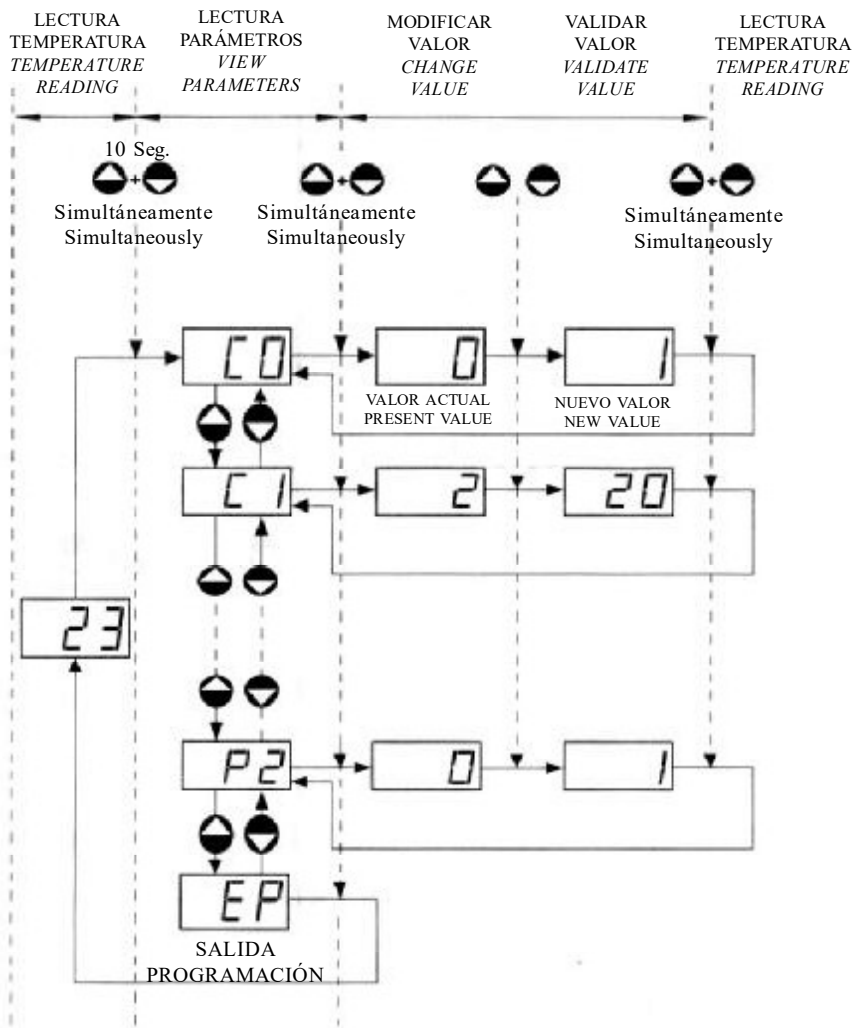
LECTURA TEMPERATURA
TEMPERATURE READING

LECTURA PARÁMETROS
VIEW PARAMETERS

MODIFICAR VALOR
CHANGE VALUE

VALIDAR VALOR
VALIDATE VALUE

LECTURA TEMPERATURA
TEMPERATURE READING

10 Seg.
Simultáneamente
Simultaneously

Simultáneamente
Simultaneously

Simultáneamente
Simultaneously

C0
0
VALOR ACTUAL
PRESENT VALUE
1
NUEVO VALOR
NEW VALUE

C1
2
20

23

P2
0
1

EP
SALIDA
PROGRAMACIÓN